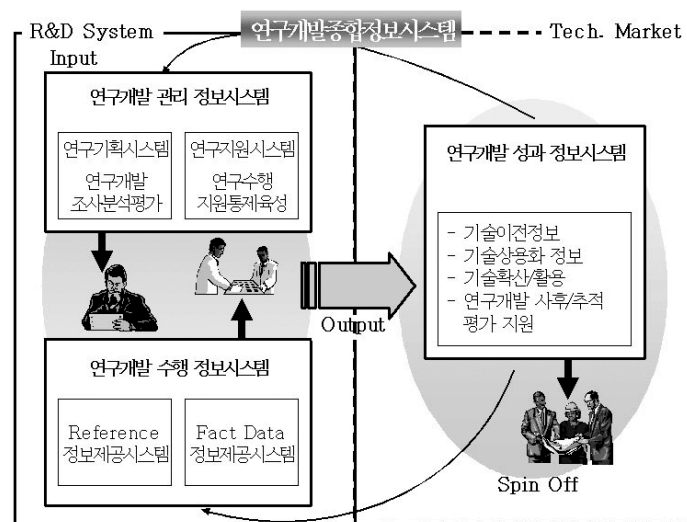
R&D System

연구개발종합정보시스템

Tech. Market

Input

연구개발 관리 정보시스템

연구기획시스템

연구개발 조사분석평가

연구지원시스템

연구수행 지원통제육성

연구개발 성과 정보시스템

- 기술이전정보
- 기술상용화 정보
- 기술확산/활용
- 연구개발 사후/추적 평가 지원

Output

연구개발 수행 정보시스템

Reference 정보제공시스템

Fact Data 정보제공시스템

Spin Off